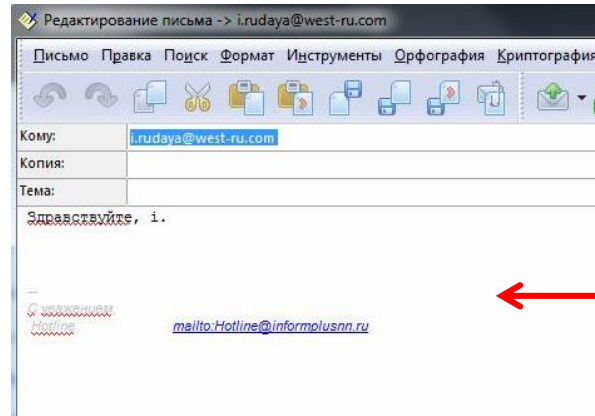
Редактирование письма -> i.rudaya@west-ru.com

Письмо Правка Поиск Формат Инструменты Орфография Криптография

Кому: i.rudaya@west-ru.com
Копия:
Тема:

Здравствуйте, i.

--
С уважением,
Hotline mailto:Hotline@informplusnn.ru